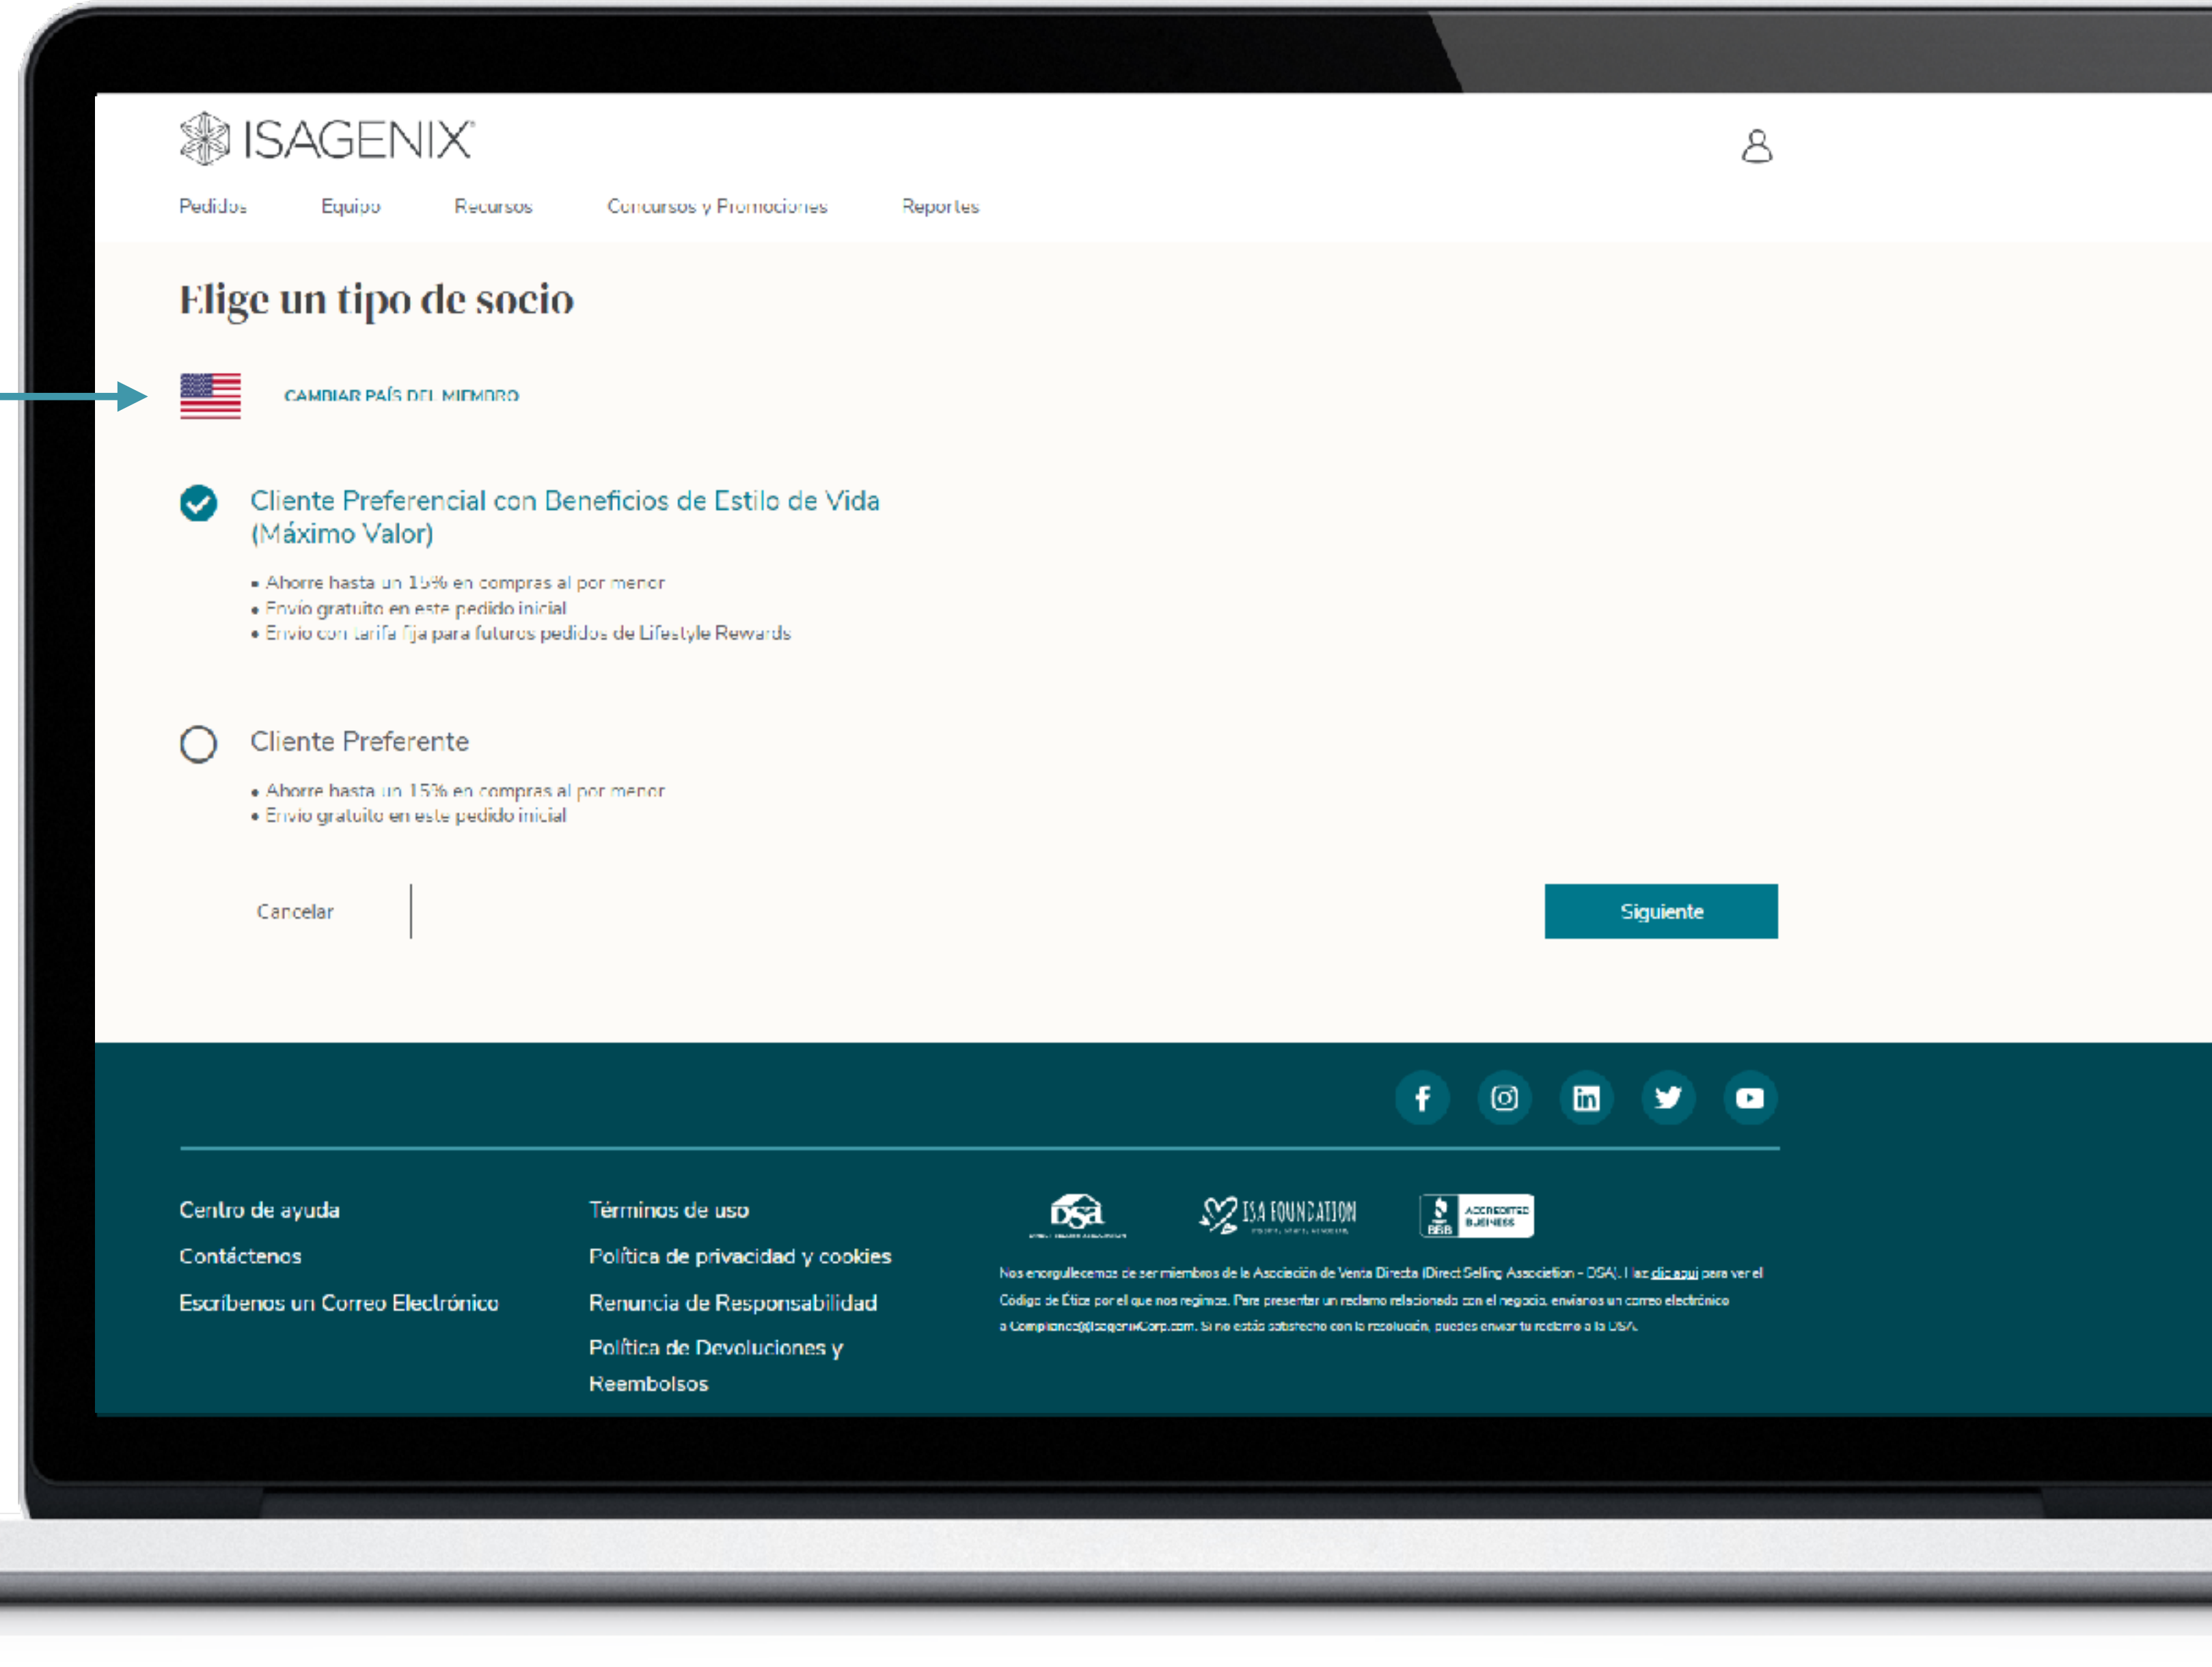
ISAGENIX

Pedidos Equipo Recursos Concursos y Promociones Reportes

Elige un tipo de socio

CAMBIAR PAÍS DEL MIEMBRO

Cliente Preferencial con Beneficios de Estilo de Vida (Máximo Valor)

• Ahorre hasta un 15% en compras al por menor
• Envío gratuito en este pedido inicial
• Envío con tarifa fija para futuros pedidos de Lifestyle Rewards

Cliente Preferente

• Ahorre hasta un 15% en compras al por menor
• Envío gratuito en este pedido inicial

Cancelar

Siguiente

Centro de ayuda
Contáctenos
Escríbenos un Correo Electrónico

Términos de uso
Política de privacidad y cookies
Renuncia de Responsabilidad
Política de Devoluciones y Reembolsos

DSA
ISA FOUNDATION
BBB ACCREDITED BUSINESS

Nos enorgullecemos de ser miembros de la Asociación de Venta Directa (Direct Selling Association - DSA). Haz clic aquí para ver el Código de Ética por el que nos regimos. Para presentar un reclamo relacionado con el negocio, envíanos un correo electrónico a Compliance@IsagenixCorp.com. Si no estás satisfecho con la resolución, puedes enviar tu reclamo a la DSA.